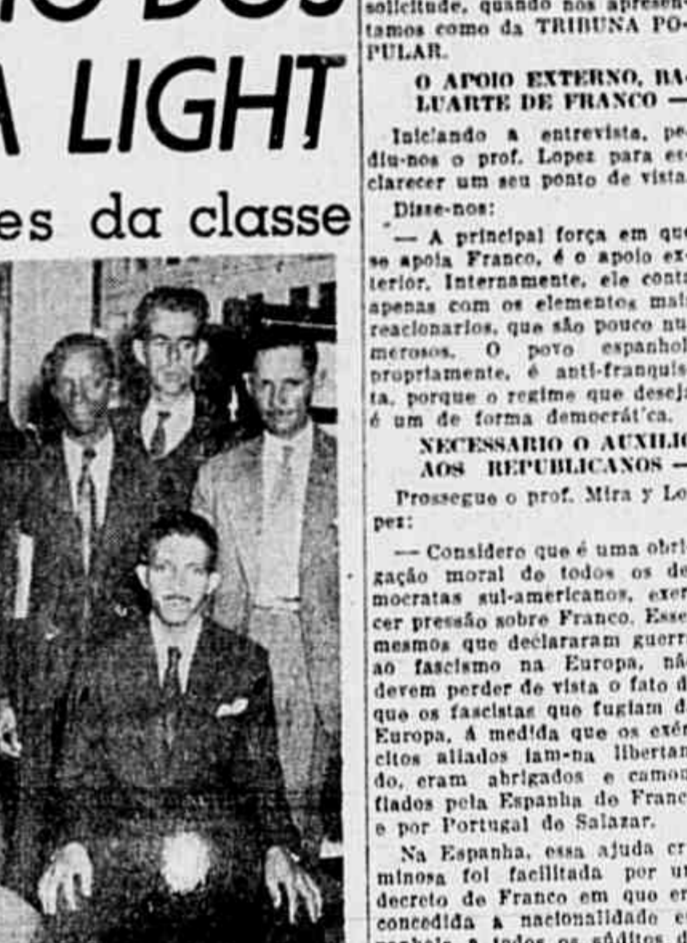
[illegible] DOS
A LIGHT
es da classe

solicitude, quando nos apresentamos como da TRIBUNA POPULAR.

O APOIO EXTERNO, BA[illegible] LUARTE DE FRANCO —

Iniciando a entrevista, pe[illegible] diu-nos o prof. Lopez para es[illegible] clarecer um seu ponto de vista.

Disse-nos:

— A principal força em que se apoia Franco, é o apoio exterior. Internamente, ele conta apenas com os elementos mais reacionarios, que são pouco numerosos. O povo espanhol propriamente, é anti-franquista, porque o regime que deseja é um de forma democrát'ca.

NECESSARIO O AUXILIO AOS REPUBLICANOS —

Prossegue o prof. Mira y Lopez:

— Considero que é uma obrigação moral de todos os democratas sul-americanos, exercer pressão sobre Franco. Esses mesmos que declararam guerra ao fascismo na Europa, não devem perder de vista o fato de que os fascistas que fugiam da Europa, á medida que os exércitos aliados iam-na libertando, eram abrigados e camouflados pela Espanha de Franco e por Portugal de Salazar.

Na Espanha, essa ajuda criminosa foi facilitada por um decreto de Franco em que era concedida a nacionalidade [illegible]